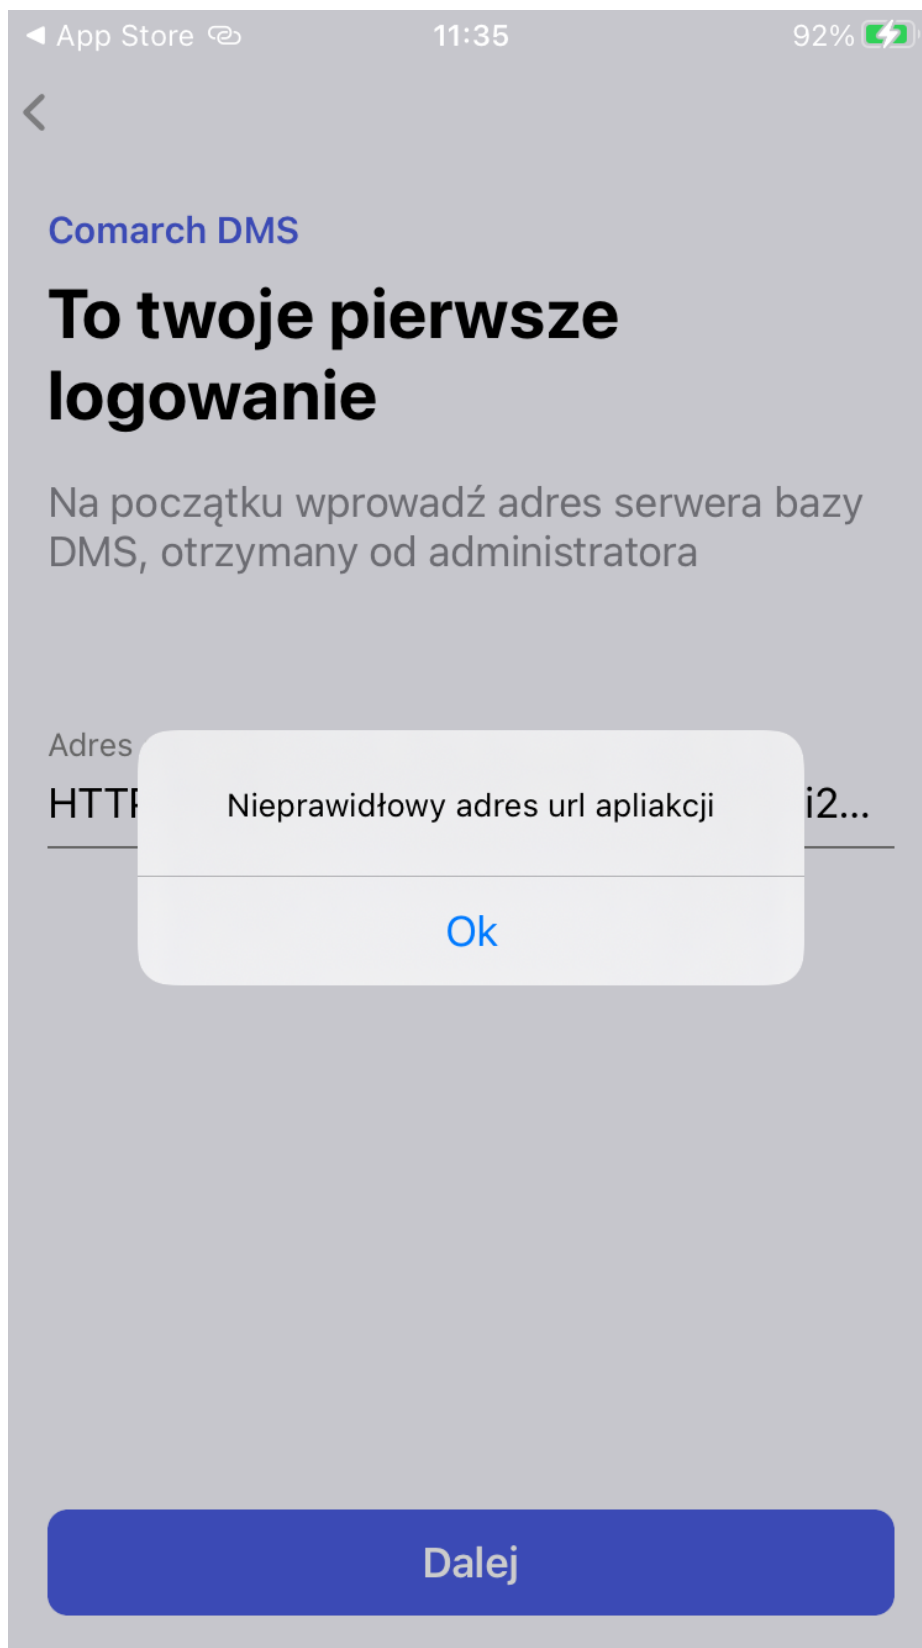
◀ App Store 11:35 92%

Comarch DMS

To twoje pierwsze logowanie

Na początku wprowadź adres serwera bazy DMS, otrzymany od administratora

Adres

HTT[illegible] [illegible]i2...

Nieprawidłowy adres url apliakcji

Ok

Dalej